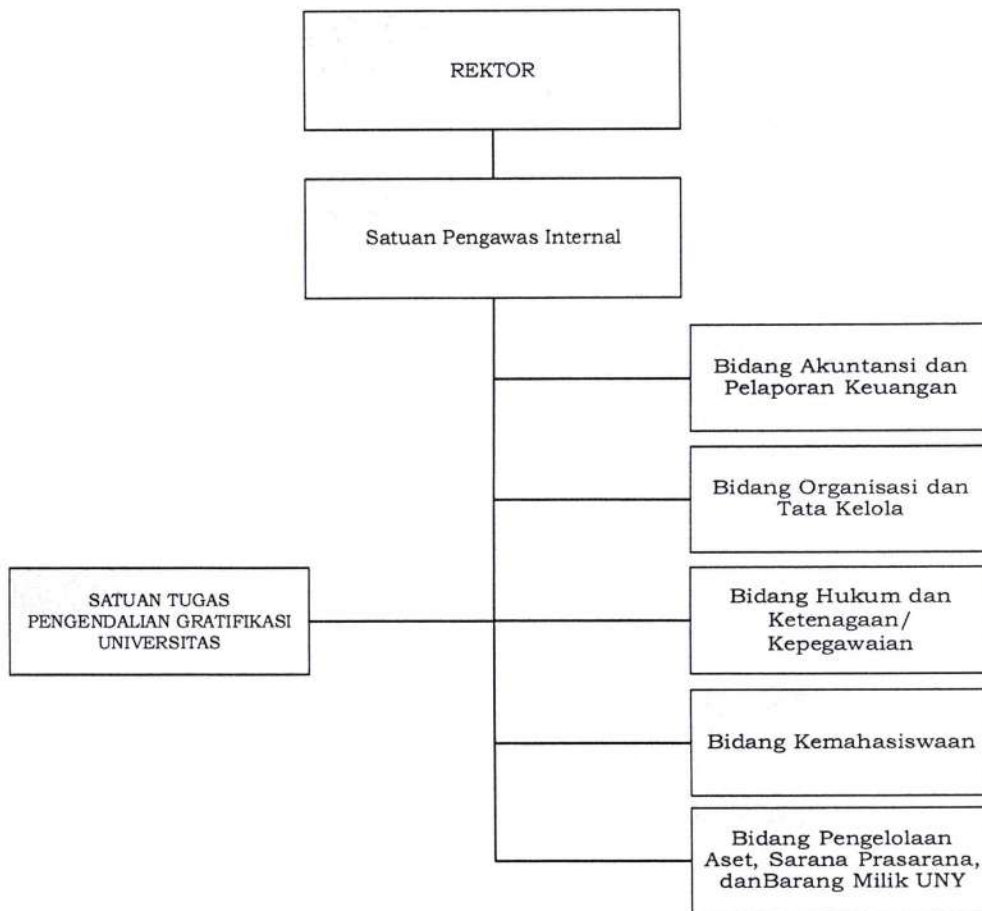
REKTOR

Satuan Pengawas Internal

Bidang Akuntansi dan Pelaporan Keuangan

Bidang Organisasi dan Tata Kelola

SATUAN TUGAS PENGENDALIAN GRATIFIKASI UNIVERSITAS

Bidang Hukum dan Ketenagaan/ Kepegawaian

Bidang Kemahasiswaan

Bidang Pengelolaan Aset, Sarana Prasarana, danBarang Milik UNY